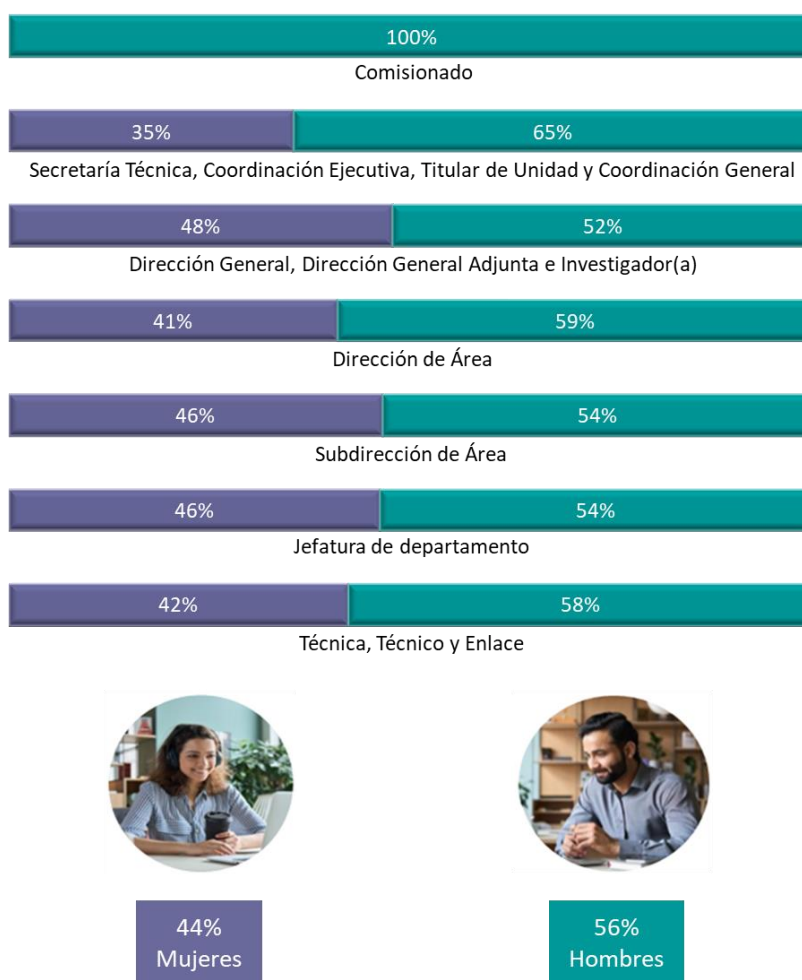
100%
Comisionado

35% 65%
Secretaría Técnica, Coordinación Ejecutiva, Titular de Unidad y Coordinación General

48% 52%
Dirección General, Dirección General Adjunta e Investigador(a)

41% 59%
Dirección de Área

46% 54%
Subdirección de Área

46% 54%
Jefatura de departamento

42% 58%
Técnica, Técnico y Enlace

44%
Mujeres

56%
Hombres